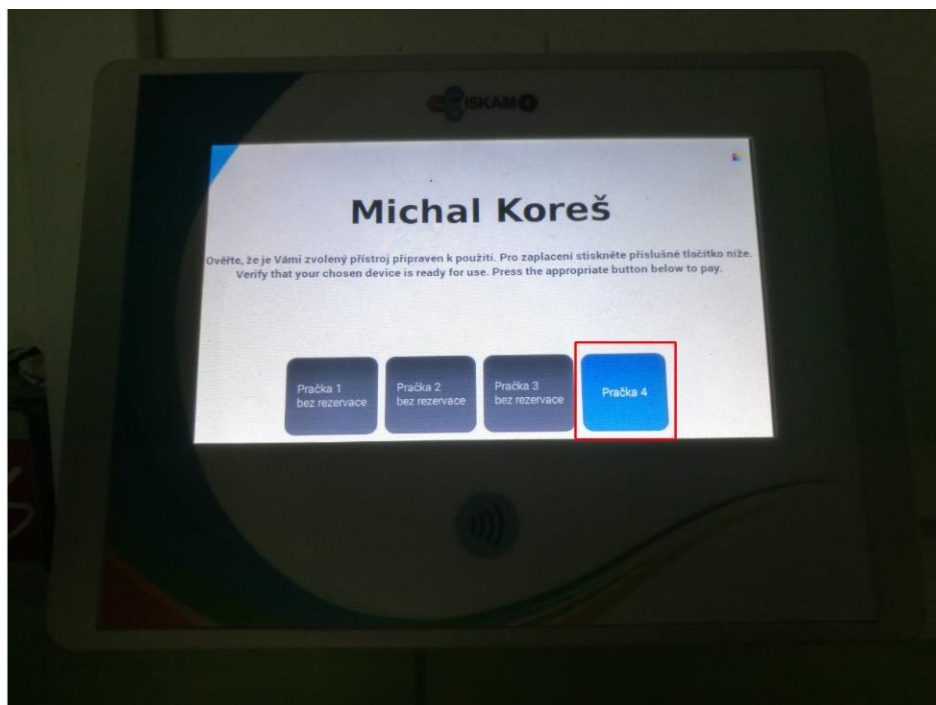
ISKAM

Michal Koreš

Ověřte, že je Vámi zvolený přístroj připraven k použití. Pro zaplacení stiskněte příslušné tlačítko níže. Verify that your chosen device is ready for use. Press the appropriate button below to pay.

Pračka 1 bez rezervace

Pračka 2 bez rezervace

Pračka 3 bez rezervace

Pračka 4